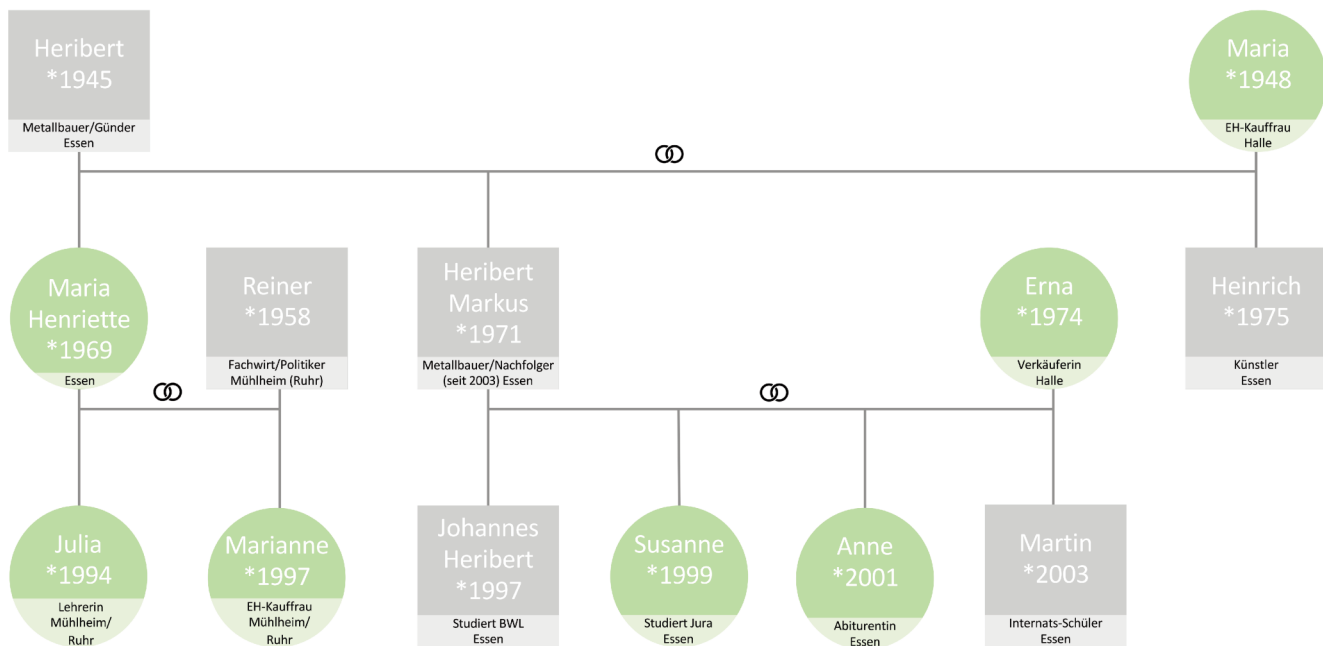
Heribert
*1945
Metallbauer/Günder
Essen

Maria
*1948
EH-Kauffrau
Halle

Maria
Henriette
*1969
Essen

Reiner
*1958
Fachwirt/Politiker
Mühlheim (Ruhr)

Heribert
Markus
*1971
Metallbauer/Nachfolger
(seit 2003) Essen

Erna
*1974
Verkäuferin
Halle

Heinrich
*1975
Künstler
Essen

Julia
*1994
Lehrerin
Mühlheim/
Ruhr

Marianne
*1997
EH-Kauffrau
Mühlheim/
Ruhr

Johannes
Heribert
*1997
Studiert BWL
Essen

Susanne
*1999
Studiert Jura
Essen

Anne
*2001
Abiturentin
Essen

Martin
*2003
Internats-Schüler
Essen